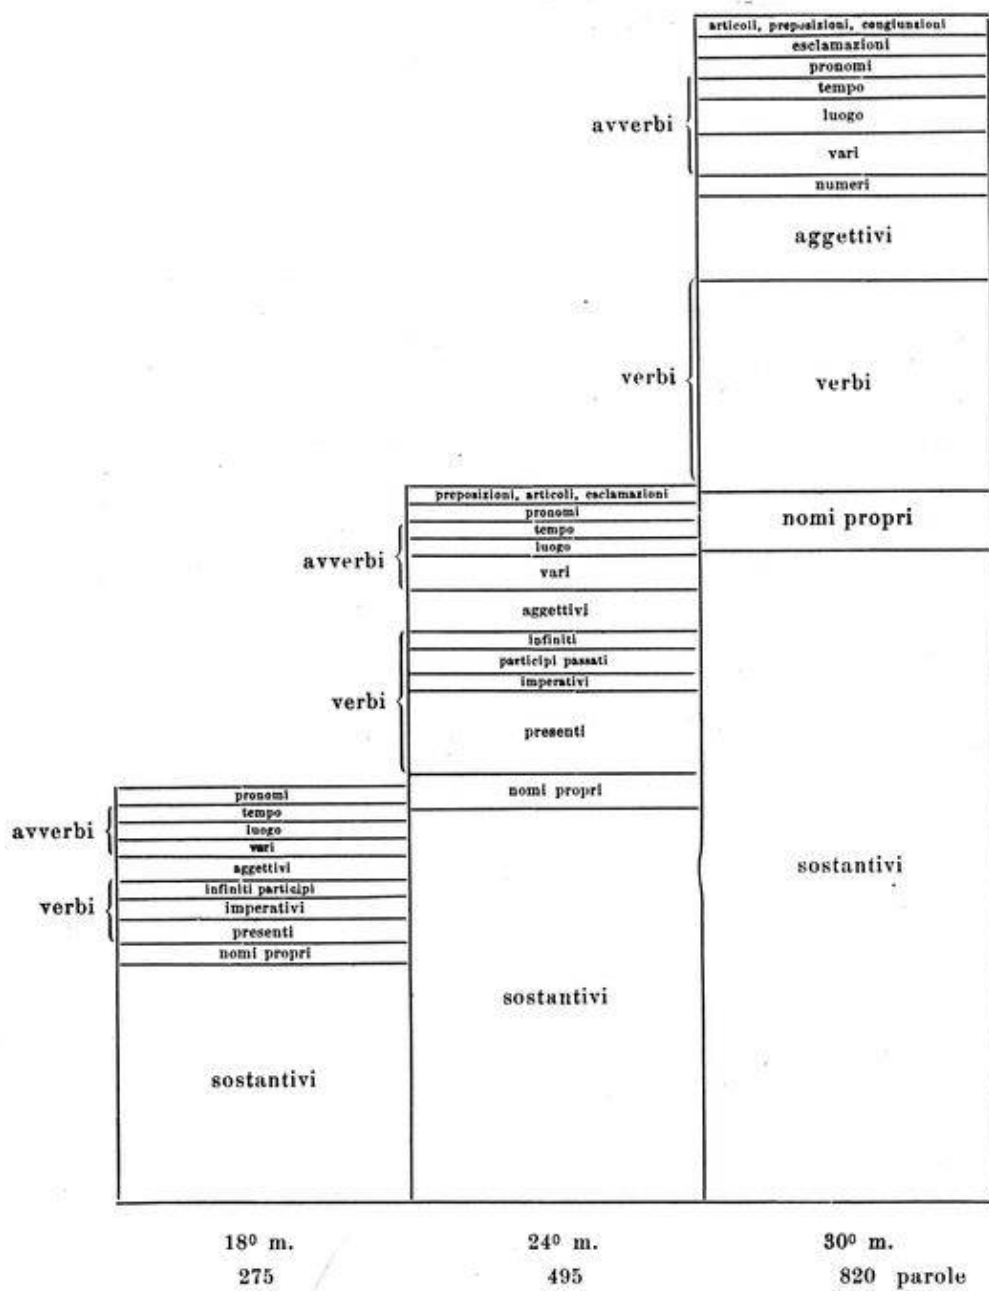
articoli, preposizioni, congiunzioni
esclamazioni
pronomi
avverbi
tempo
luogo
vari
numeri
aggettivi
verbi
verbi
nomi propri
sostantivi

preposizioni, articoli, esclamazioni
pronomi
avverbi
tempo
luogo
vari
aggettivi
verbi
infiniti
participi passati
imperativi
presenti
nomi propri
sostantivi

pronomi
avverbi
tempo
luogo
vari
aggettivi
verbi
infiniti participi
imperativi
presenti
nomi propri
sostantivi

18º m.
275

24º m.
495

30º m.
820 parole